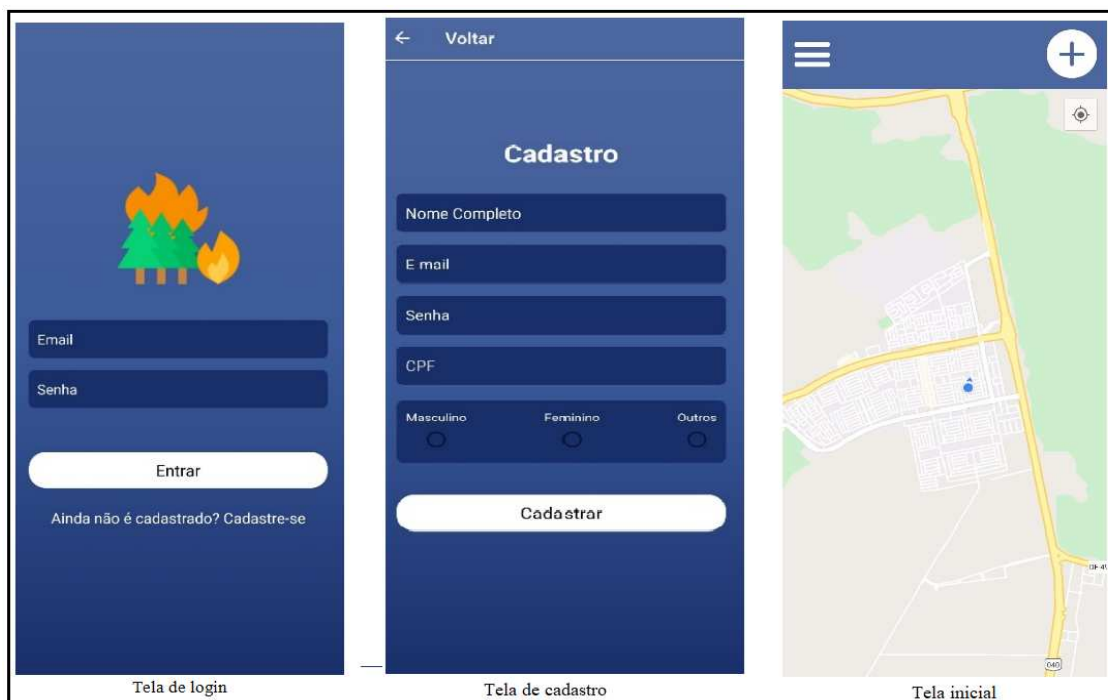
Email

Senha

Entrar

Ainda não é cadastrado? Cadastre-se

Tela de login

← Voltar

Cadastro

Nome Completo

E mail

Senha

CPF

Masculino Feminino Outros

Cadastrar

Tela de cadastro

+

040

Tela inicial